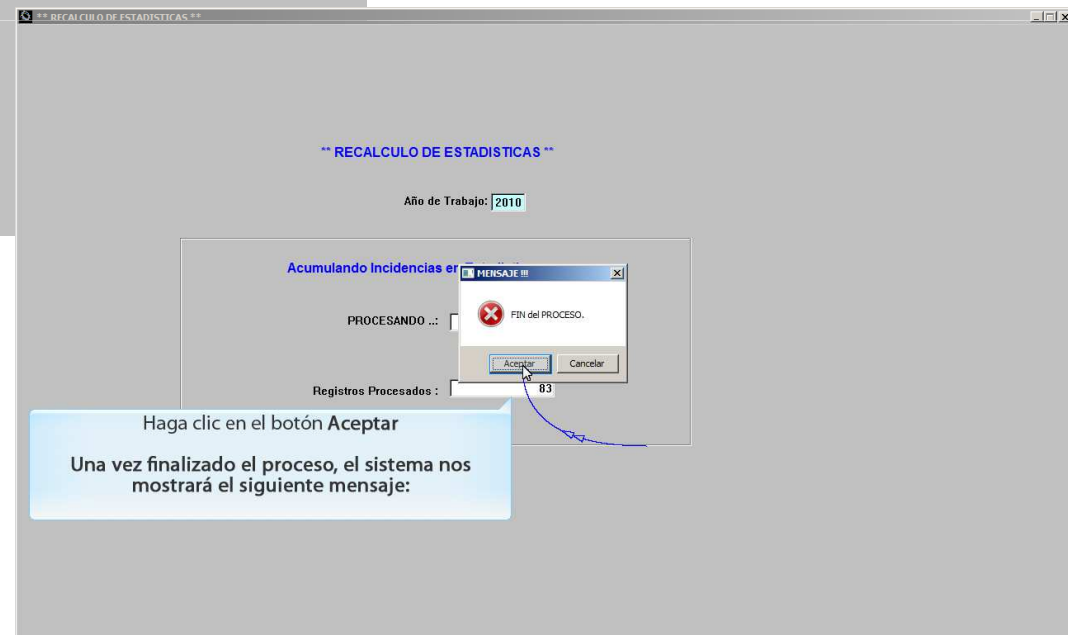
** RECALCULO DE ESTADISTICAS **

** RECALCULO DE ESTADISTICAS **

Año de Trabajo: 2010

Acumulando Incidencias en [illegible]

PROCESANDO ..:

Registros Procesados : 83

MENSAJE !!!

FIN del PROCESO.

Aceptar

Cancelar

Haga clic en el botón Aceptar

Una vez finalizado el proceso, el sistema nos mostrará el siguiente mensaje: